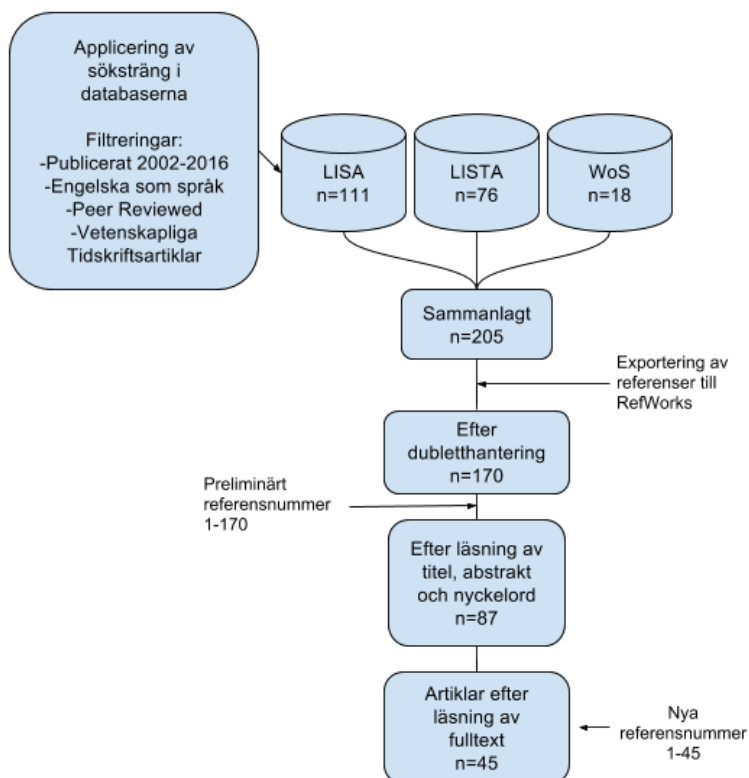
Applicering av söksträng i databaserna

Filtreringar:
-Publicerat 2002-2016
-Engelska som språk
-Peer Reviewed
-Vetenskapliga Tidskriftsartiklar

LISA
n=111

LISTA
n=76

WoS
n=18

Sammanlagt
n=205

Exportering av referenser till RefWorks

Efter dublетthantering
n=170

Preliminärt referensnummer 1-170

Efter läsning av titel, abstrakt och nyckelord
n=87

Artiklar efter läsning av fulltext
n=45

Nya referensnummer 1-45